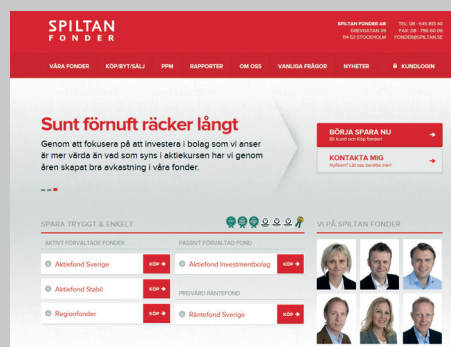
SPILTAN
FONDER

SPILTAN FONDER AB
GREVGATAN 39
114 53 STOCKHOLM

TEL: 08 - 545 813 40
FAX: 08 - 796 60 06
FONDER@SPILTAN.SE

VÅRA FONDER KÖP/BYT/SÄLJ PPM RAPPORTER OM OSS VANLIGA FRÅGOR NYHETER KUNDLOGIN

Sunt förnuft räcker långt

Genom att fokusera på att investera i bolag som vi anser är mer värda än vad som syns i aktiekursen har vi genom åren skapat bra avkastning i våra fonder.

BÖRJA SPARA NU
Bli kund och Köp fonder!

KONTAKTA MIG
Nyfiken? Låt oss berätta mer!

SPARA TRYGGT & ENKELT

AKTIVT FÖRVALTADE FONDER

Aktiefond Sverige KÖP

Aktiefond Stabil KÖP

Regionfonder KÖP

PASSIVT FÖRVALTAD FOND

Aktiefond Investmentbolag KÖP

PRIVATBO RÄNTEFOND

Räntefond Sverige KÖP

VI PÅ SPILTAN FONDER